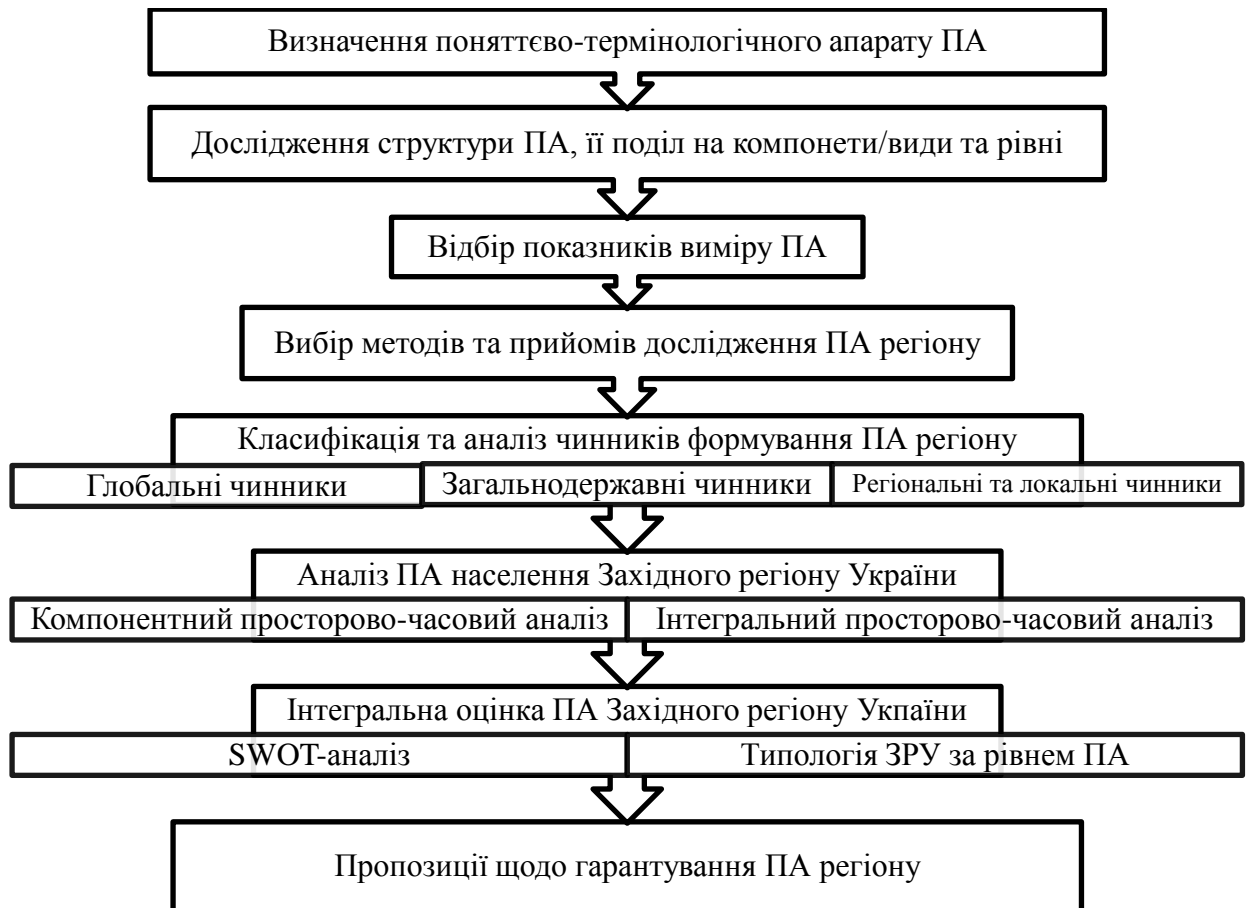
Визначення поняттєво-термінологічного апарату ПА

Дослідження структури ПА, її поділ на компонети/види та рівні

Відбір показників виміру ПА

Вибір методів та прийомів дослідження ПА регіону

Класифікація та аналіз чинників формування ПА регіону

Глобальні чинники

Загальнодержавні чинники

Регіональні та локальні чинники

Аналіз ПА населення Західного регіону України

Компонентний просторово-часовий аналіз

Інтегральний просторово-часовий аналіз

Інтегральна оцінка ПА Західного регіону Укпаїни

SWOT-аналіз

Типологія ЗРУ за рівнем ПА

Пропозиції щодо гарантування ПА регіону